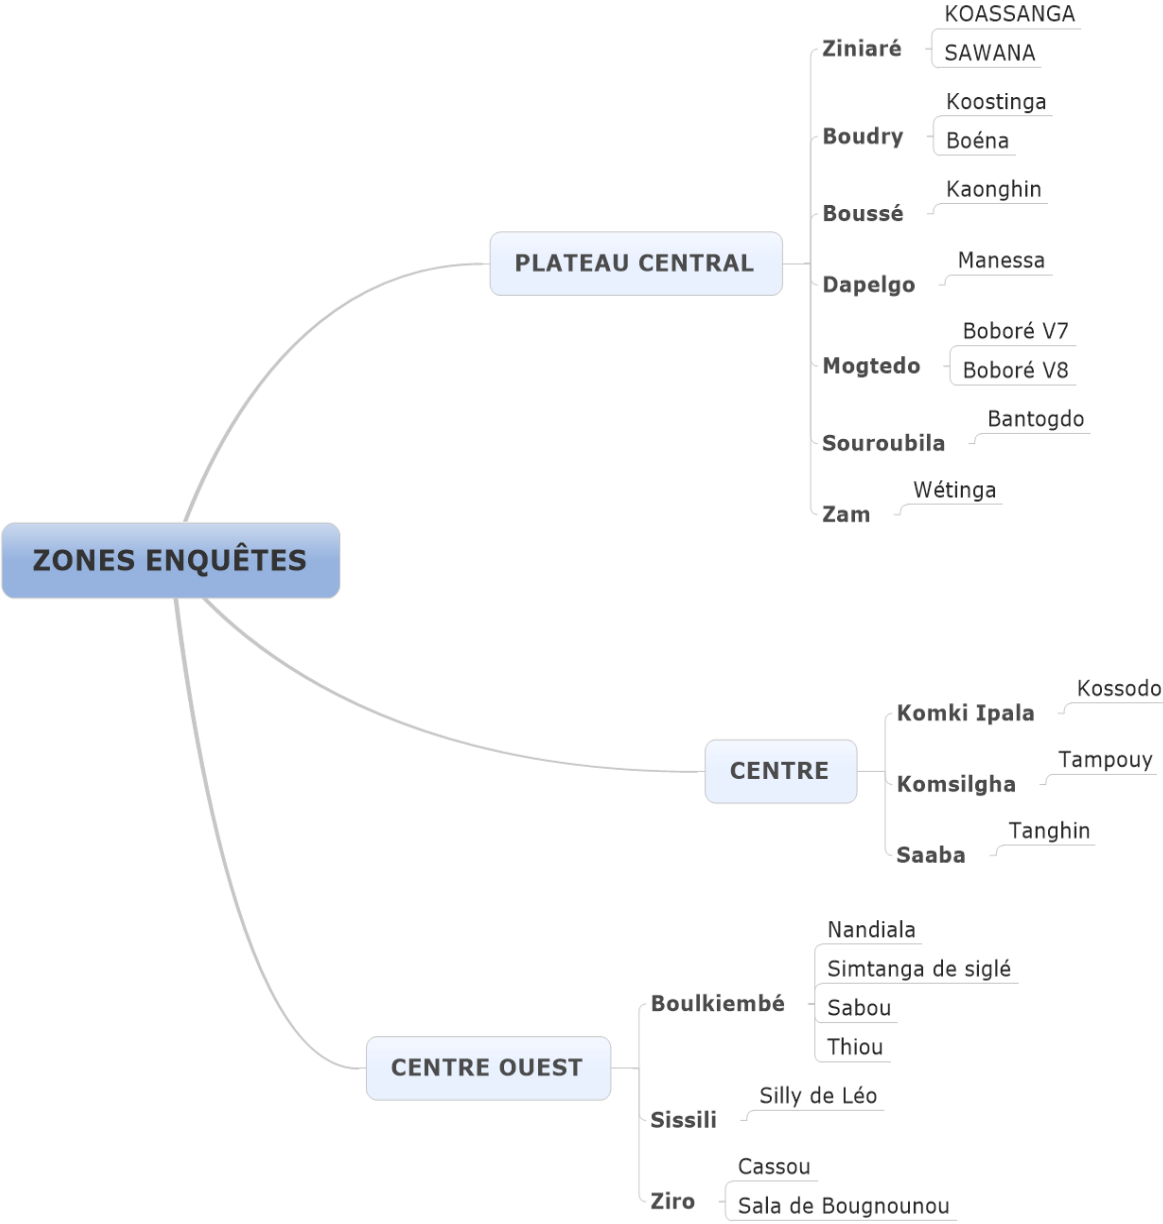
ZONES ENQUÊTES

PLATEAU CENTRAL

Ziniaré
KOASSANGA
SAWANA

Boudry
Koostinga
Boéna

Boussé
Kaonghin

Dapelgo
Manessa

Mogtedo
Boboré V7
Boboré V8

Souroubila
Bantogdo

Zam
Wétinga

CENTRE

Komki Ipala
Kossodo

Komsilgha
Tampouy

Saaba
Tanghin

CENTRE OUEST

Boulkiembé
Nandiala
Simtanga de siglé
Sabou
Thiou

Sissili
Silly de Léo

Ziro
Cassou
Sala de Bougnounou